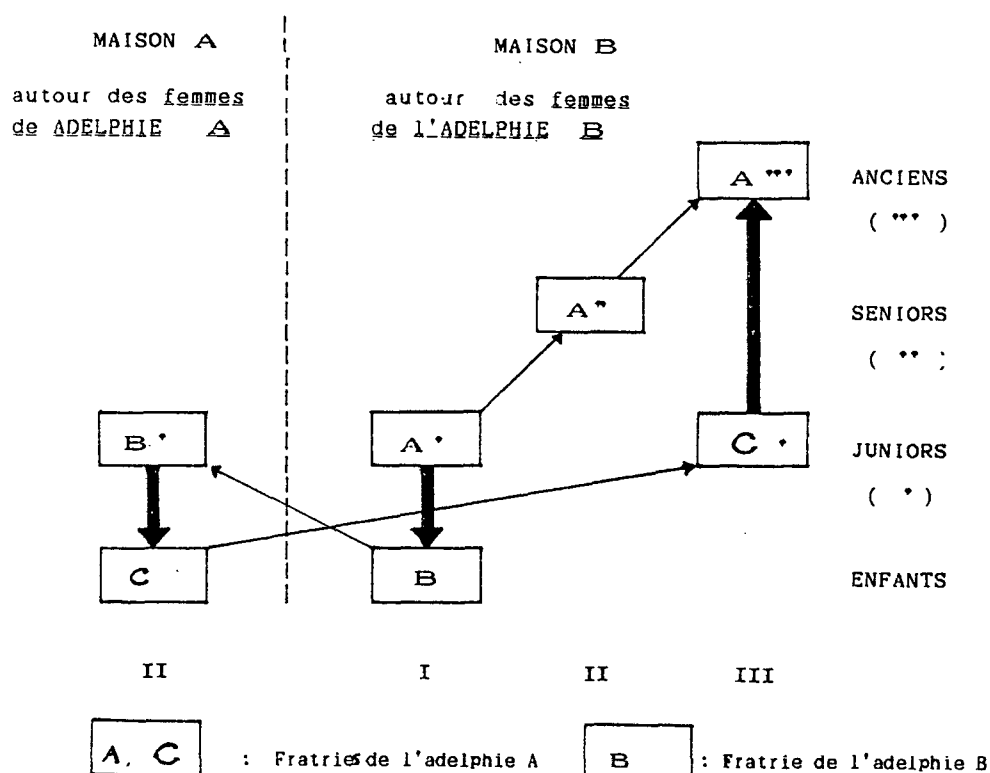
MAISON A

autour des femmes de ADELPHIE A

MAISON B

autour des femmes de l'ADELPHIE B

A•••

ANCIENS (•••)

A••

SENIORS (••;

B•

A•

C•

JUNIORS (•)

C

B

ENFANTS

II

I

II

III

A, C : Fratriesde l'adelphie A

B : Fratrie de l'adelphie B